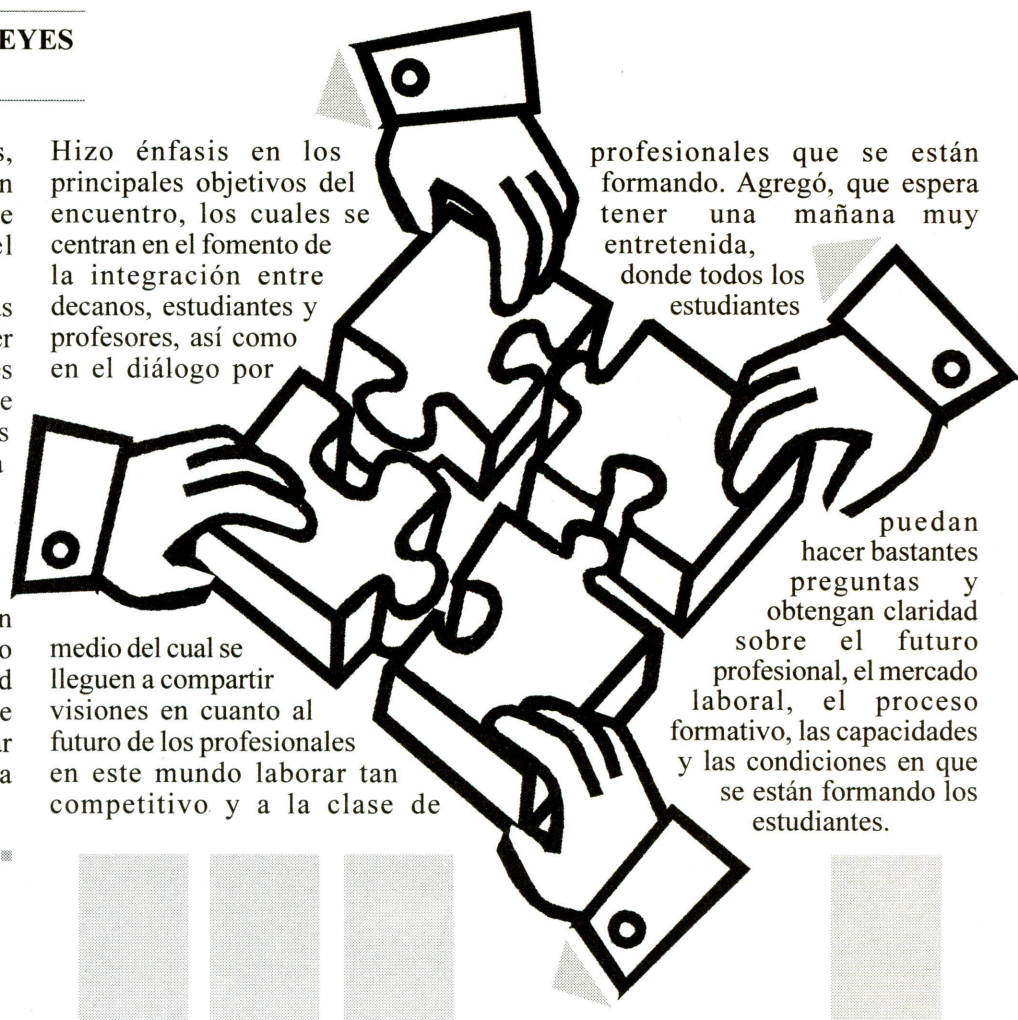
EYES

s,
n
e
el

s
er
s
e
s
a

n
o
d
e
r
a

Hizo énfasis en los principales objetivos del encuentro, los cuales se centran en el fomento de la integración entre decanos, estudiantes y profesores, así como en el diálogo por medio del cual se lleguen a compartir visiones en cuanto al futuro de los profesionales en este mundo laborar tan competitivo y a la clase de profesionales que se están formando. Agregó, que espera tener una mañana muy entretenida, donde todos los estudiantes puedan hacer bastantes preguntas y obtengan claridad sobre el futuro profesional, el mercado laboral, el proceso formativo, las capacidades y las condiciones en que se están formando los estudiantes.